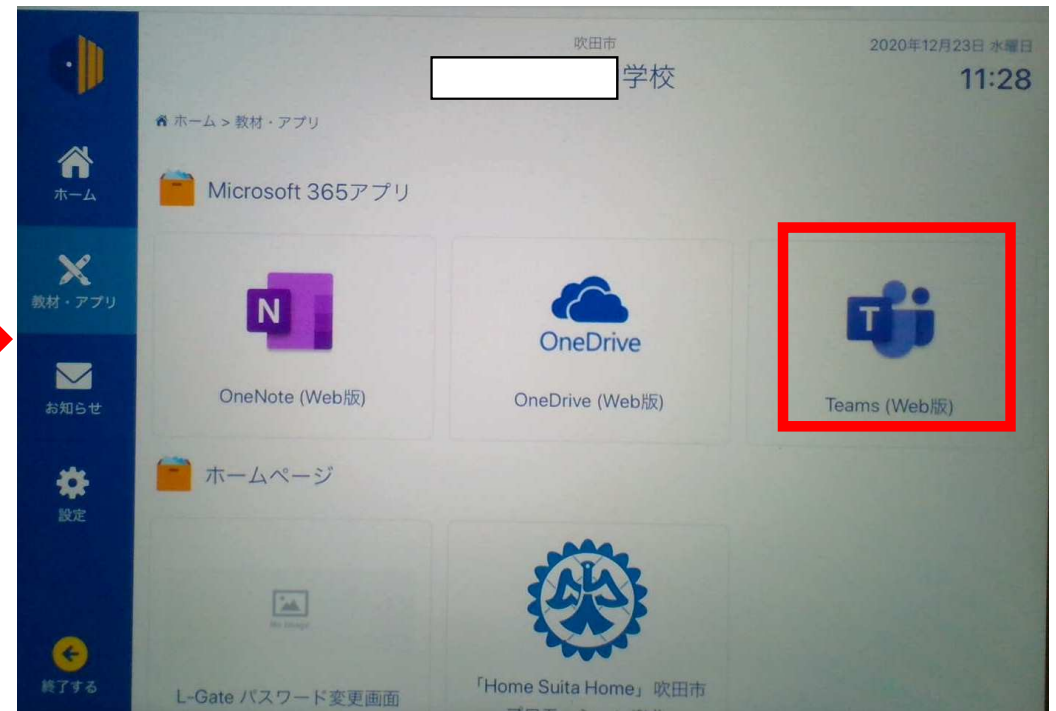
吹田市
学校

2020年12月23日 水曜日
11:28

ホーム > 教材・アプリ

ホーム

教材・アプリ

お知らせ

設定

終了する

Microsoft 365アプリ

N

OneNote (Web版)

OneDrive

OneDrive (Web版)

T

Teams (Web版)

ホームページ

No Image

L-Gate パスワード変更画面

「Home Suita Home」吹田市
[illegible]